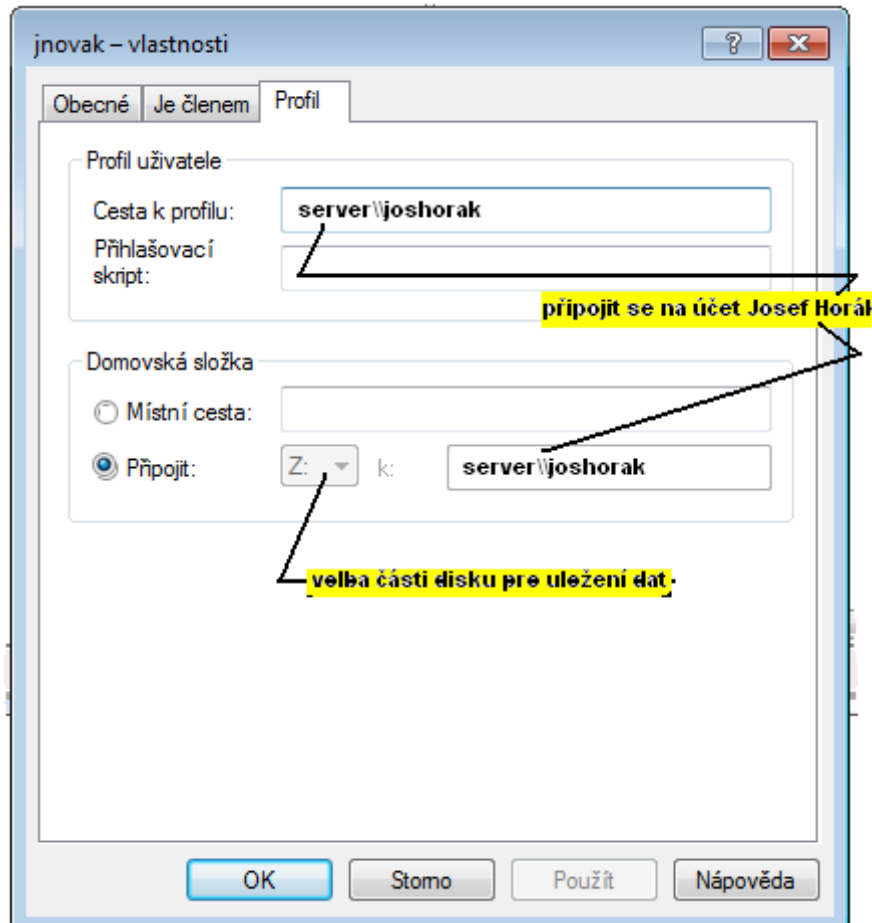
jnovak – vlastnosti

?

Obecné | Je členem | Profil

Profil uživatele

Cesta k profilu: server\\joshorak

Přihlašovací skript:

připojit se na účet Josef Horák

Domovská složka

Místní cesta:

Připojit: Z: k: server\\joshorak

volba části disku pro uložení dat

OK | Storno | Použít | Nápověda